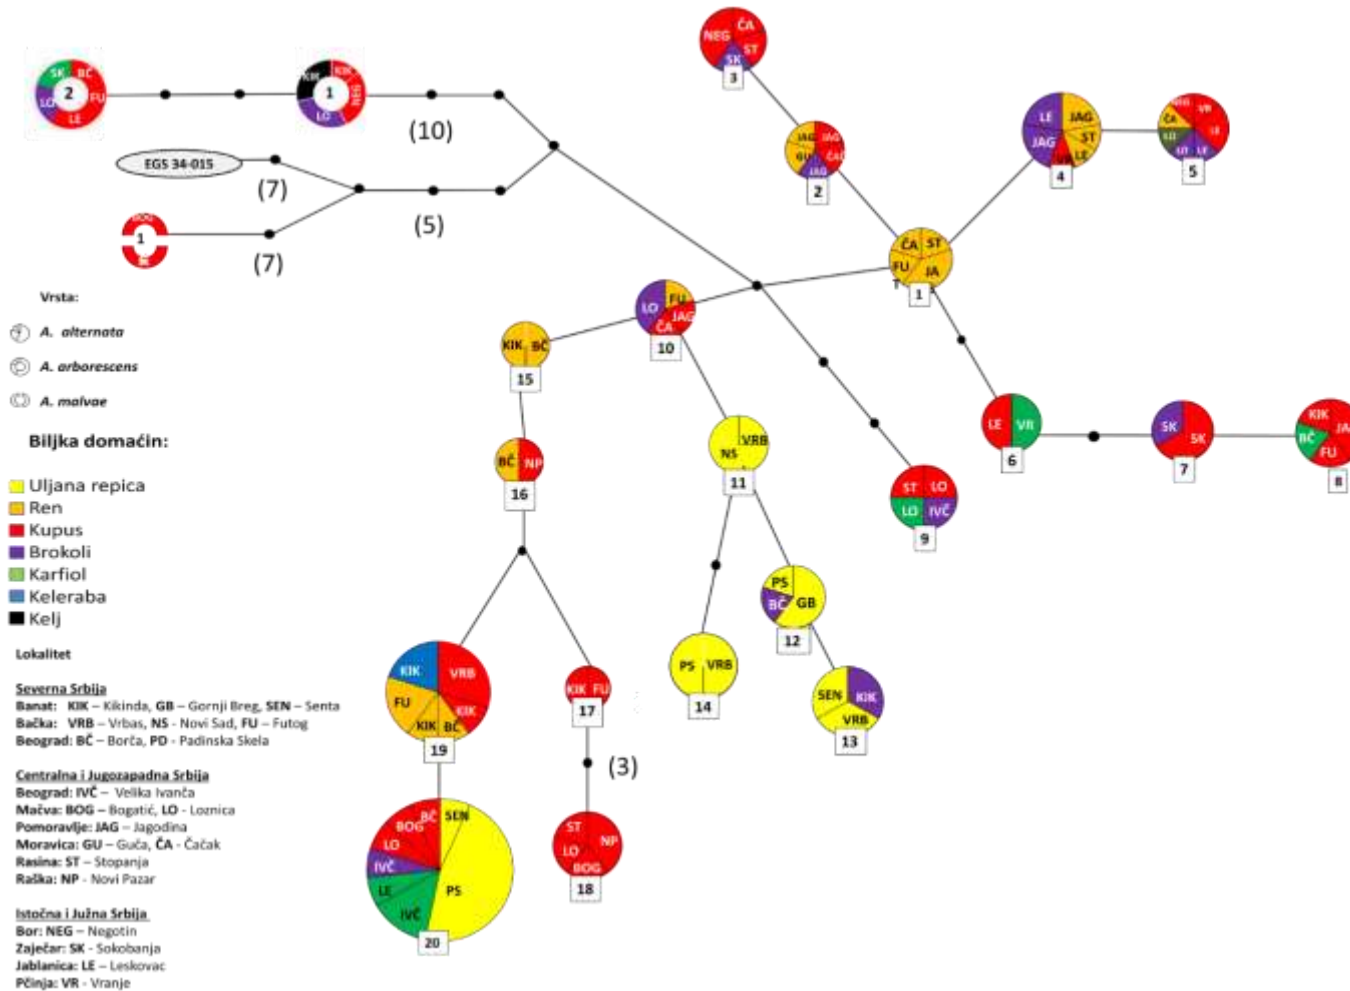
SK BČ 2 LO FU LE

KIK 1 NEG LO

(10)

EGS 34-015

(7)

(5)

BOG 1 BG

(7)

NEG ČA ST SK 3

JAG JAG GU ČAČ JAG 2

LE JAG JAG ST LE 4

ČA VR LO LE LU LE 5

ČA ST FU JA 1

LO FU ČA JAG 10

KIK BČ 15

BČ NP 16

NS VRB 11

ST LO LO IVČ 9

LE VR 6

SK SK 7

KIK BČ JA FU 8

PS BČ GB 12

PS VRB 14

SEN KIK VRB 13

KIK VRB FU KIK KIK BČ 19

KIK FU 17

(3)

ST NP LO BOG 18

BOG BČ SEN LO IVČ LE IVČ PS 20

Vrsta:

A. alternata

A. arborescens

A. malvae

Biljka domaćin:

Uljana repica
Ren
Kupus
Brokoli
Karfiol
Keleraba
Kelj

Lokalitet

Severna Srbija
Banat: KIK – Kikinda, GB – Gornji Breg, SEN – Senta
Bačka: VRB – Vrbas, NS - Novi Sad, FU – Futog
Beograd: BČ – Borča, PD - Padinska Skela

Centralna i Jugozapadna Srbija
Beograd: IVČ – Velika Ivanča
Mačva: BOG – Bogatić, LO - Loznica
Pomoravlje: JAG – Jagodina
Moravica: GU – Guča, ČA - Čačak
Rasina: ST – Stopanja
Raška: NP - Novi Pazar

Istočna i Južna Srbija
Bor: NEG – Negotin
Zaječar: SK - Sokobanja
Jablanica: LE – Leskovac
Pčinja: VR - Vranje